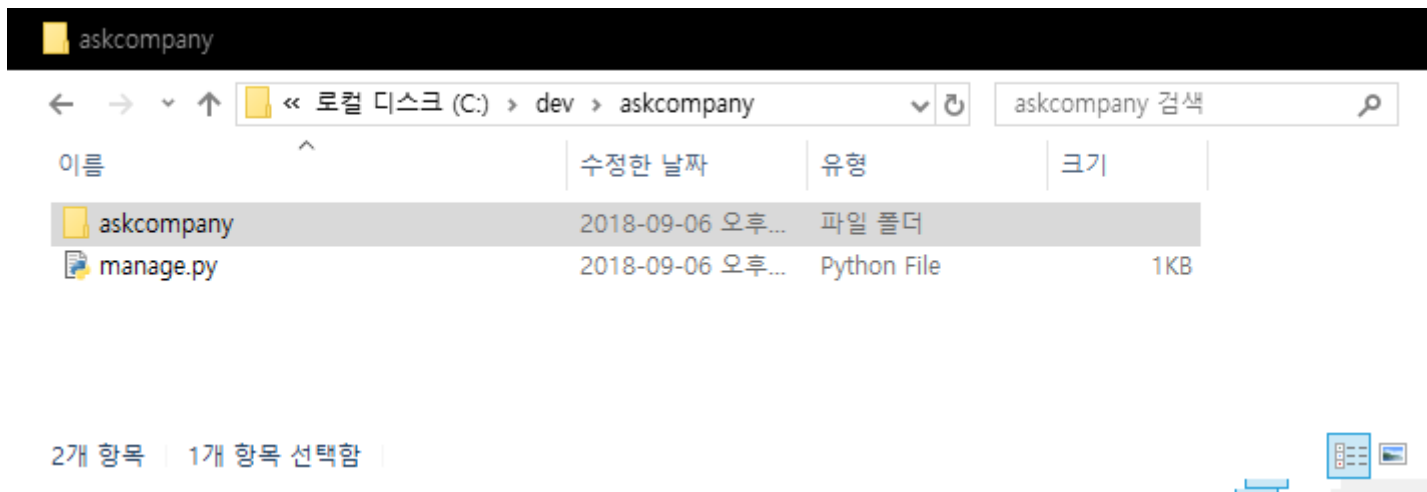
askcompany

« 로컬 디스크 (C:) › dev › askcompany

askcompany 검색

| 이름 | 수정한 날짜 | 유형 | 크기 |
|---|---|---|---|
| askcompany | 2018-09-06 오후... | 파일 폴더 | |
| manage.py | 2018-09-06 오후... | Python File | 1KB |

2개 항목 | 1개 항목 선택함